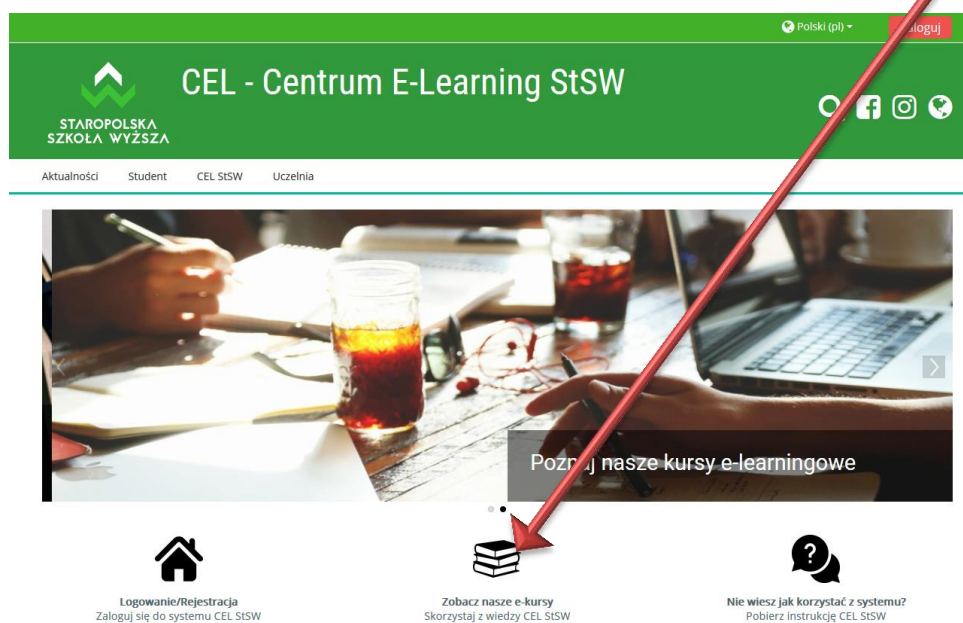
Polski (pl) Zaloguj

STAROPOLSKA SZKOŁA WYŻSZA

CEL - Centrum E-Learning StSW

Aktualności Student CEL StSW Uczelnia

Pozn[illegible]j nasze kursy e-learningowe

Logowanie/Rejestracja
Zaloguj się do systemu CEL StSW

Zobacz nasze e-kursy
Skorzystaj z wiedzy CEL StSW

Nie wiesz jak korzystać z systemu?
Pobierz instrukcję CEL StSW